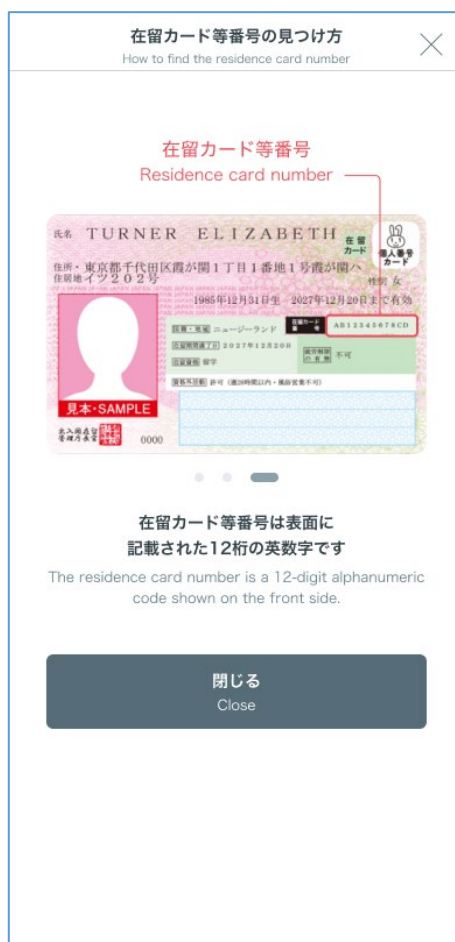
在留カード等番号の見つけ方
How to find the residence card number

在留カード等番号
Residence card number

氏名 TURNER ELIZABETH
在留カード
個人番号カード
住所・東京都千代田区霞が関1丁目1番地1号霞が関ハイツ202号
住居地
性別 女
1985年12月31日生 2027年12月20日まで有効
国籍・地域 ニュージーランド
在留カード番号 AB12345678CD
在留期間満了日 2027年12月20日
就労制限の有無 不可
在留資格 留学
資格外活動 許可（週28時間以内・風俗営業不可）
見本・SAMPLE
出入国在留管理庁長官
0000

在留カード等番号は表面に
記載された12桁の英数字です
The residence card number is a 12-digit alphanumeric code shown on the front side.

閉じる
Close